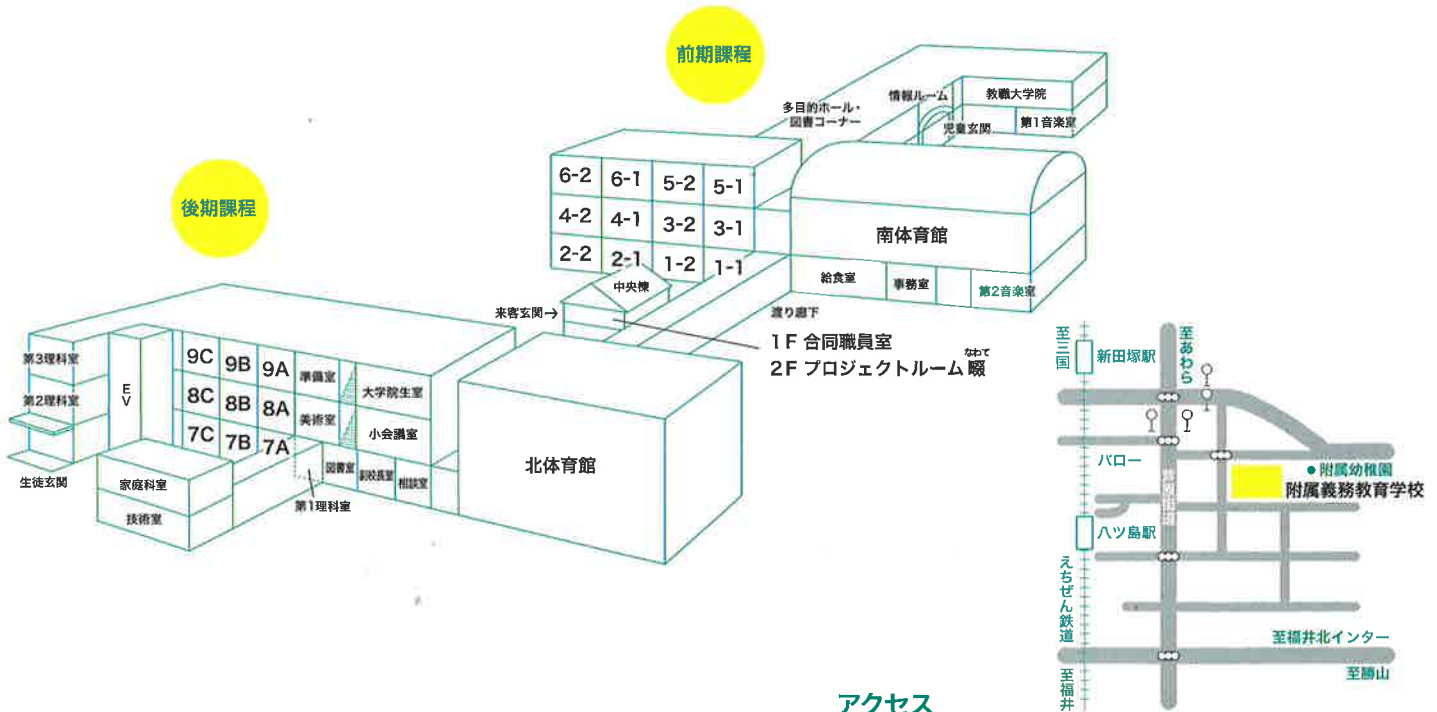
前期課程

後期課程

多目的ホール・図書コーナー

情報ルーム

教職大学院

児童玄関

第1音楽室

6-2
6-1
5-2
5-1
4-2
4-1
3-2
3-1
2-2
2-1
1-2
1-1

中央棟

南体育館

給食室

事務室

第2音楽室

渡り廊下

来客玄関→

1F 合同職員室
2F プロジェクトルーム 暖

第3理科室

第2理科室

EV

9C
9B
9A
8C
8B
8A
7C
7B
7A

準備室

美術室

大学院生室

小会議室

図書室

副校長室

相談室

生徒玄関

家庭科室

技術室

第1理科室

北体育館

至三国

至あわら

新田塚駅

バロー

● 附属幼稚園

附属義務教育学校

八ツ島駅

えちぜん鉄道

至福井北インター

至勝山

至福井

アクセス